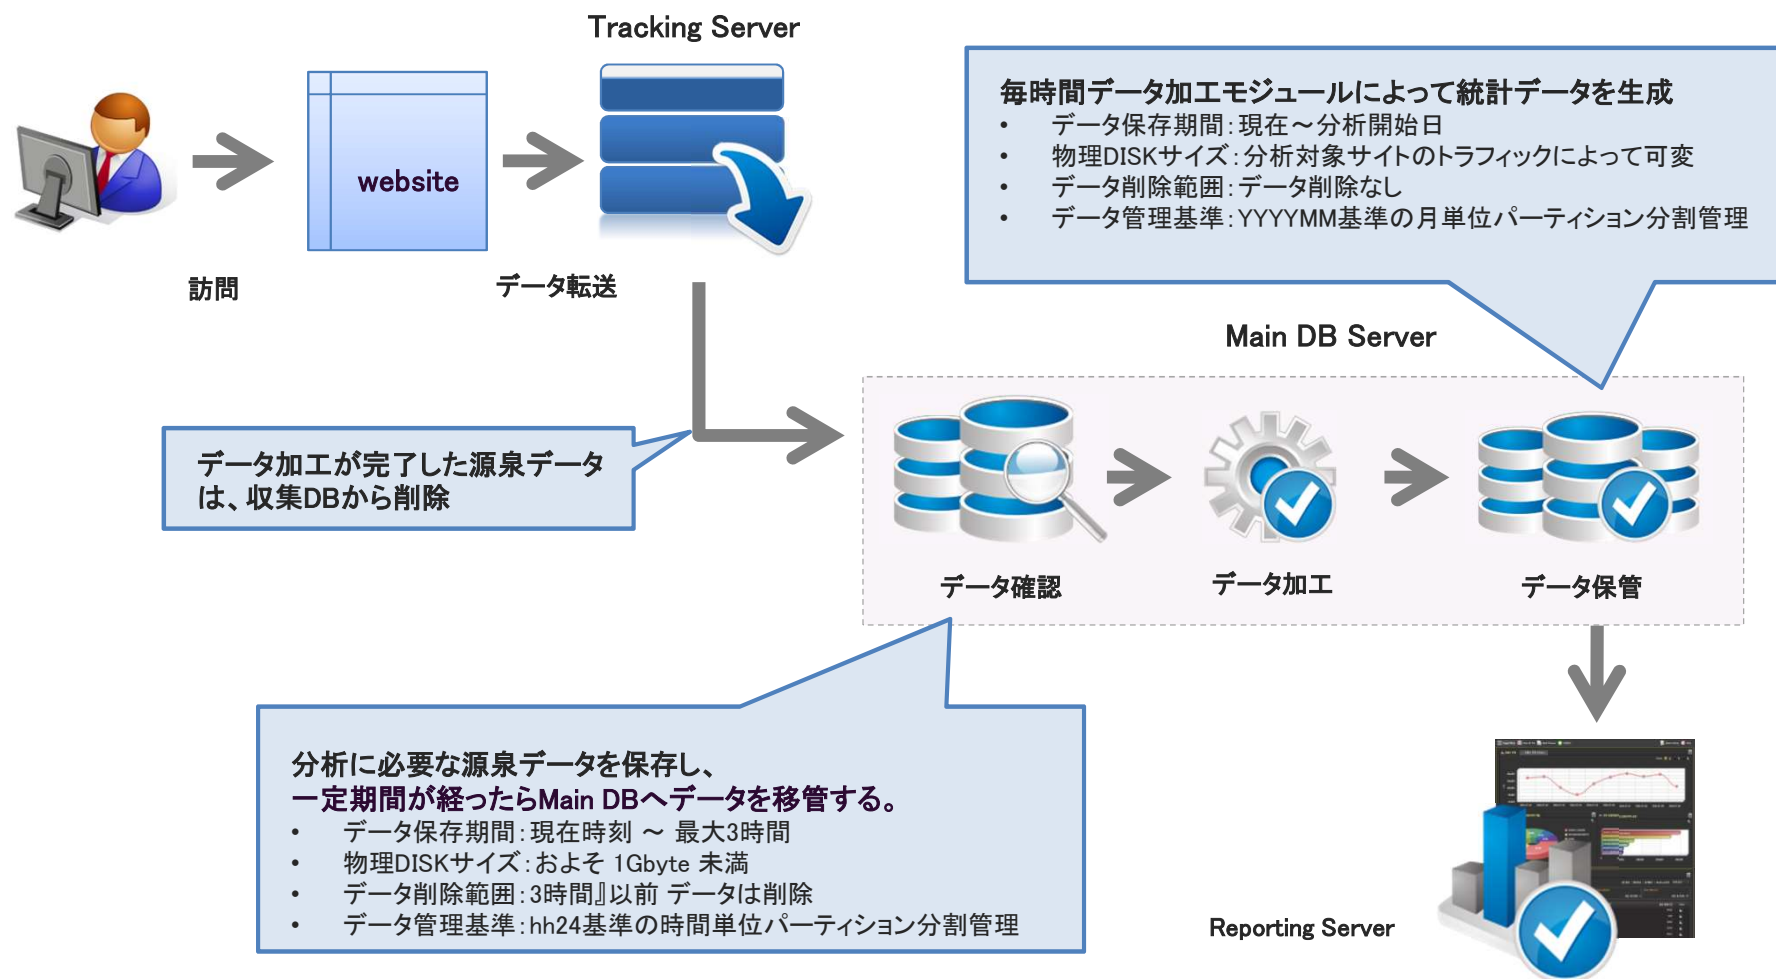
Tracking Server

website

訪問

データ転送

毎時間データ加工モジュールによって統計データを生成
• データ保存期間：現在～分析開始日
• 物理DISKサイズ：分析対象サイトのトラフィックによって可変
• データ削除範囲：データ削除なし
• データ管理基準：YYYYMM基準の月単位パーティション分割管理

Main DB Server

データ加工が完了した源泉データは、収集DBから削除

データ確認

データ加工

データ保管

分析に必要な源泉データを保存し、
一定期間が経ったらMain DBへデータを移管する。
• データ保存期間：現在時刻 ～ 最大3時間
• 物理DISKサイズ：およそ 1Gbyte 未満
• データ削除範囲：3時間』以前 データは削除
• データ管理基準：hh24基準の時間単位パーティション分割管理

Reporting Server